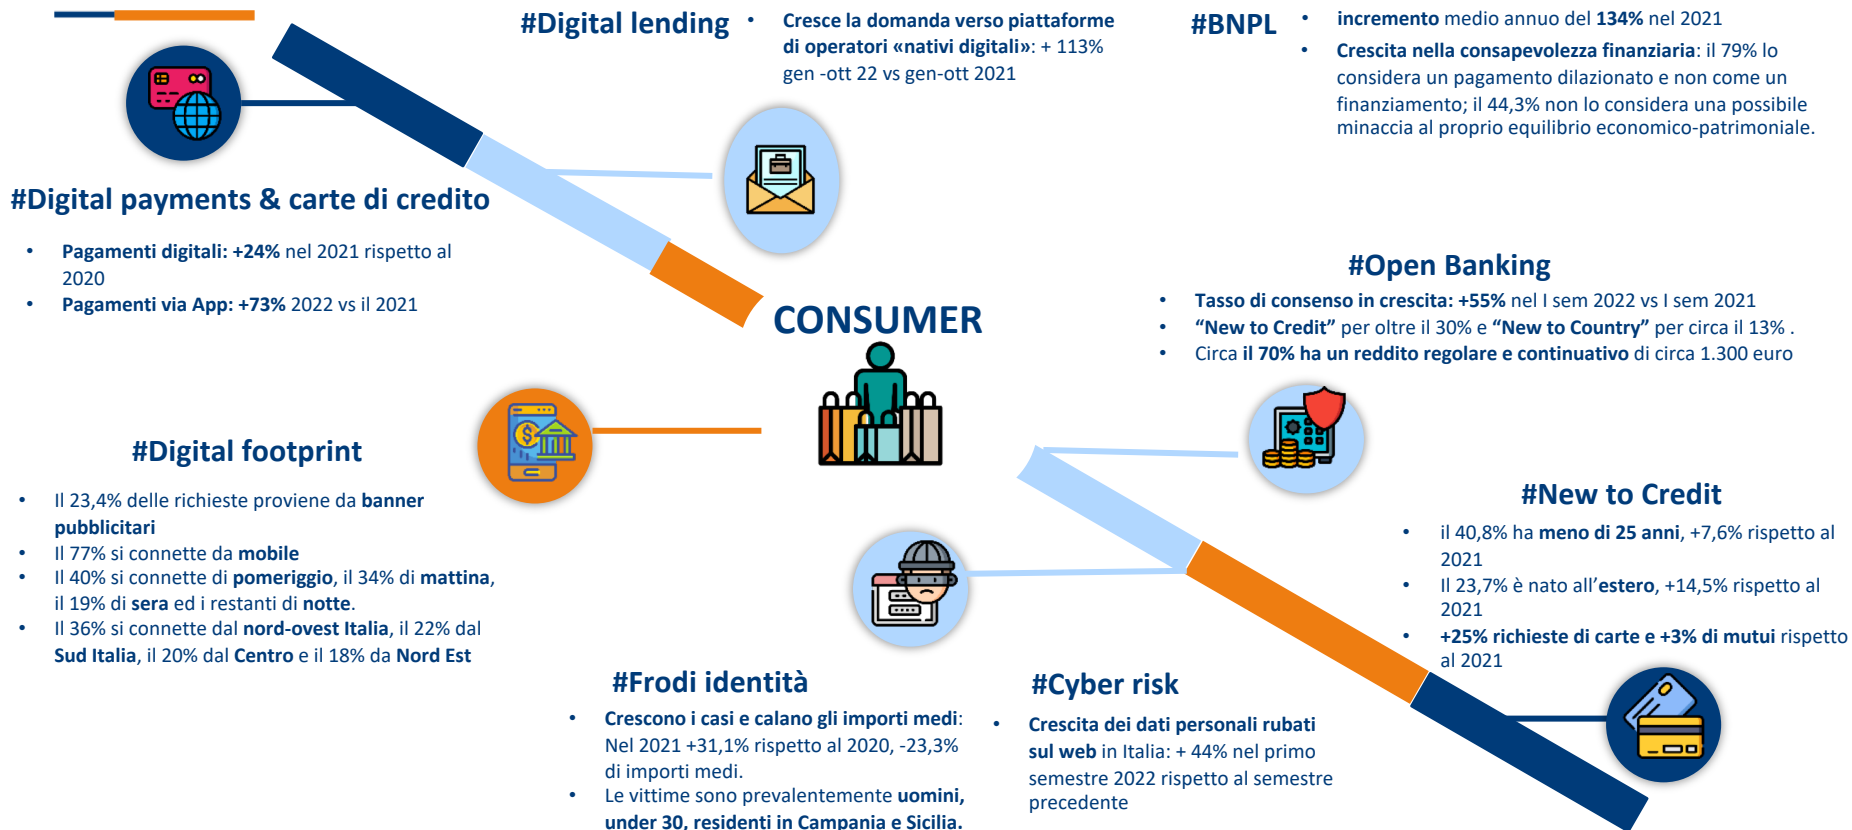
#Digital lending

- Cresce la domanda verso piattaforme di operatori «nativi digitali»: + 113% gen -ott 22 vs gen-ott 2021

#BNPL

- incremento medio annuo del 134% nel 2021
- Crescita nella consapevolezza finanziaria: il 79% lo considera un pagamento dilazionato e non come un finanziamento; il 44,3% non lo considera una possibile minaccia al proprio equilibrio economico-patrimoniale.

#Digital payments & carte di credito

- Pagamenti digitali: +24% nel 2021 rispetto al 2020
- Pagamenti via App: +73% 2022 vs il 2021

CONSUMER

#Open Banking

- Tasso di consenso in crescita: +55% nel I sem 2022 vs I sem 2021
- "New to Credit" per oltre il 30% e "New to Country" per circa il 13% .
- Circa il 70% ha un reddito regolare e continuativo di circa 1.300 euro

#Digital footprint

- Il 23,4% delle richieste proviene da banner pubblicitari
- Il 77% si connette da mobile
- Il 40% si connette di pomeriggio, il 34% di mattina, il 19% di sera ed i restanti di notte.
- Il 36% si connette dal nord-ovest Italia, il 22% dal Sud Italia, il 20% dal Centro e il 18% da Nord Est

#New to Credit

- il 40,8% ha meno di 25 anni, +7,6% rispetto al 2021
- Il 23,7% è nato all'estero, +14,5% rispetto al 2021
- +25% richieste di carte e +3% di mutui rispetto al 2021

#Frodi identità

- Crescono i casi e calano gli importi medi: Nel 2021 +31,1% rispetto al 2020, -23,3% di importi medi.
- Le vittime sono prevalentemente uomini, under 30, residenti in Campania e Sicilia.

#Cyber risk

- Crescita dei dati personali rubati sul web in Italia: + 44% nel primo semestre 2022 rispetto al semestre precedente